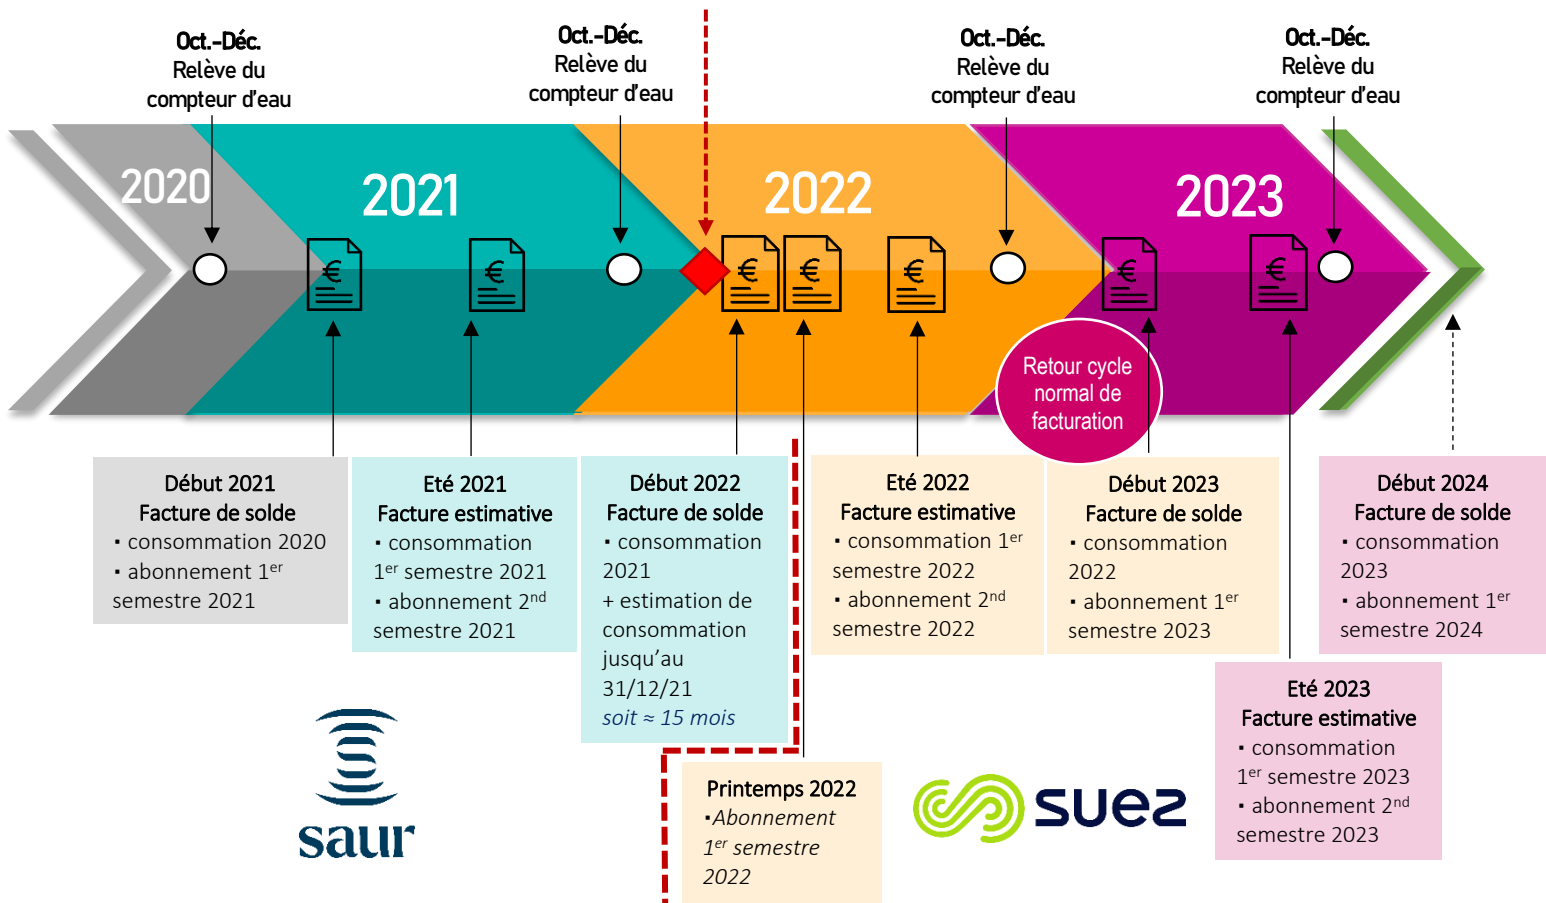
Oct.-Déc.
Relève du compteur d'eau

Oct.-Déc.
Relève du compteur d'eau

Oct.-Déc.
Relève du compteur d'eau

Oct.-Déc.
Relève du compteur d'eau

2020

2021

2022

2023

Retour cycle normal de facturation

Début 2021
Facture de solde
▪ consommation 2020
▪ abonnement 1$^{er}$ semestre 2021

Eté 2021
Facture estimative
▪ consommation 1$^{er}$ semestre 2021
▪ abonnement 2$^{nd}$ semestre 2021

Début 2022
Facture de solde
▪ consommation 2021
+ estimation de consommation jusqu'au 31/12/21
soit ≈ 15 mois

Eté 2022
Facture estimative
▪ consommation 1$^{er}$ semestre 2022
▪ abonnement 2$^{nd}$ semestre 2022

Début 2023
Facture de solde
▪ consommation 2022
▪ abonnement 1$^{er}$ semestre 2023

Début 2024
Facture de solde
▪ consommation 2023
▪ abonnement 1$^{er}$ semestre 2024

Eté 2023
Facture estimative
▪ consommation 1$^{er}$ semestre 2023
▪ abonnement 2$^{nd}$ semestre 2023

Printemps 2022
▪Abonnement 1$^{er}$ semestre 2022

saur

suez